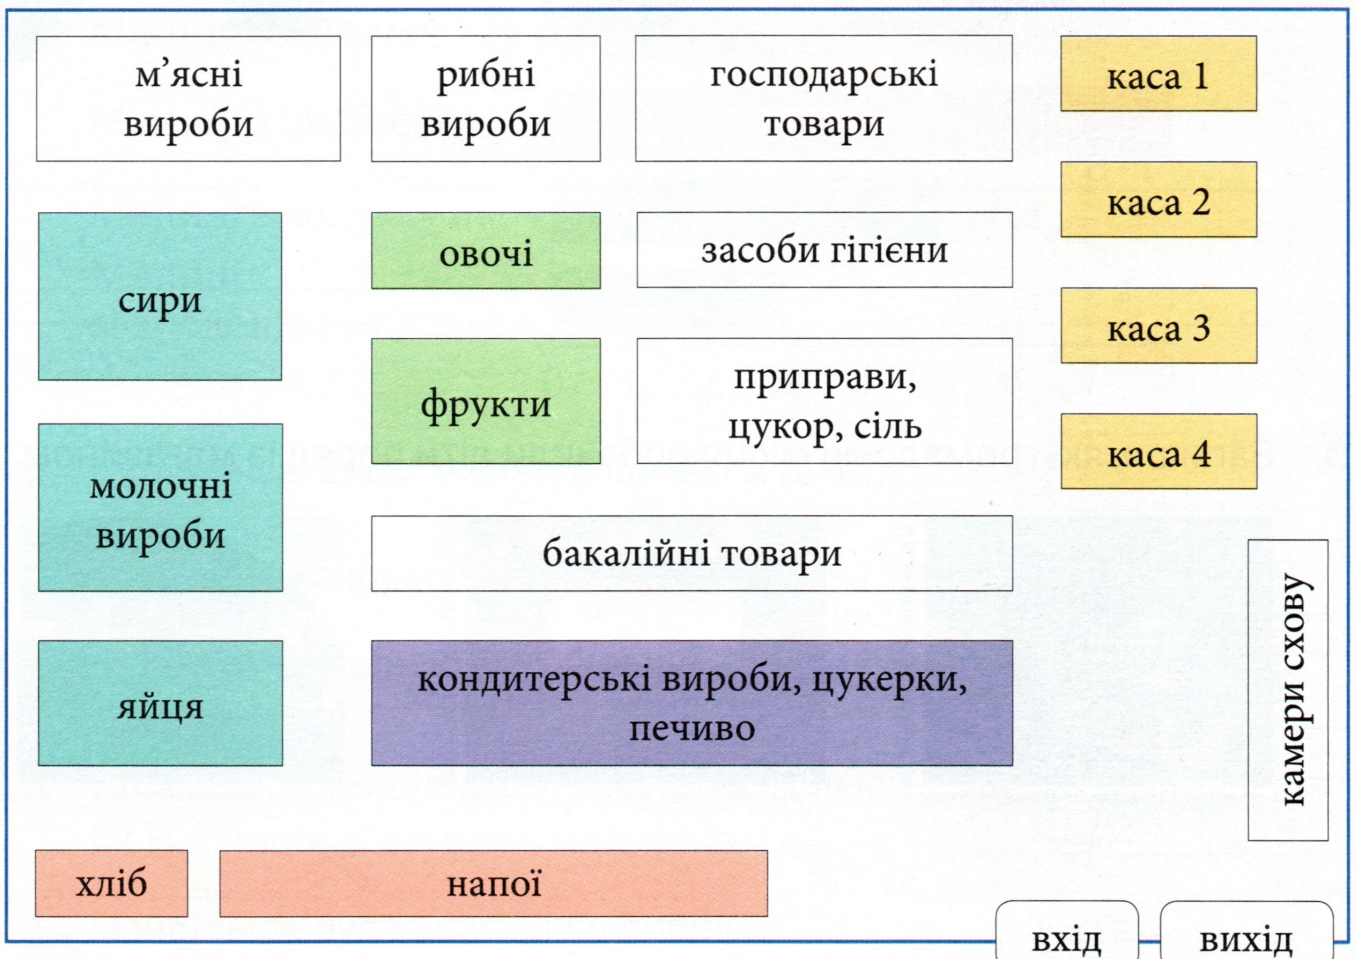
м’ясні вироби

рибні вироби

господарські товари

каса 1

каса 2

сири

овочі

засоби гігієни

каса 3

фрукти

приправи, цукор, сіль

каса 4

молочні вироби

бакалійні товари

камери схову

яйця

кондитерські вироби, цукерки, печиво

хліб

напої

вхід

вихід